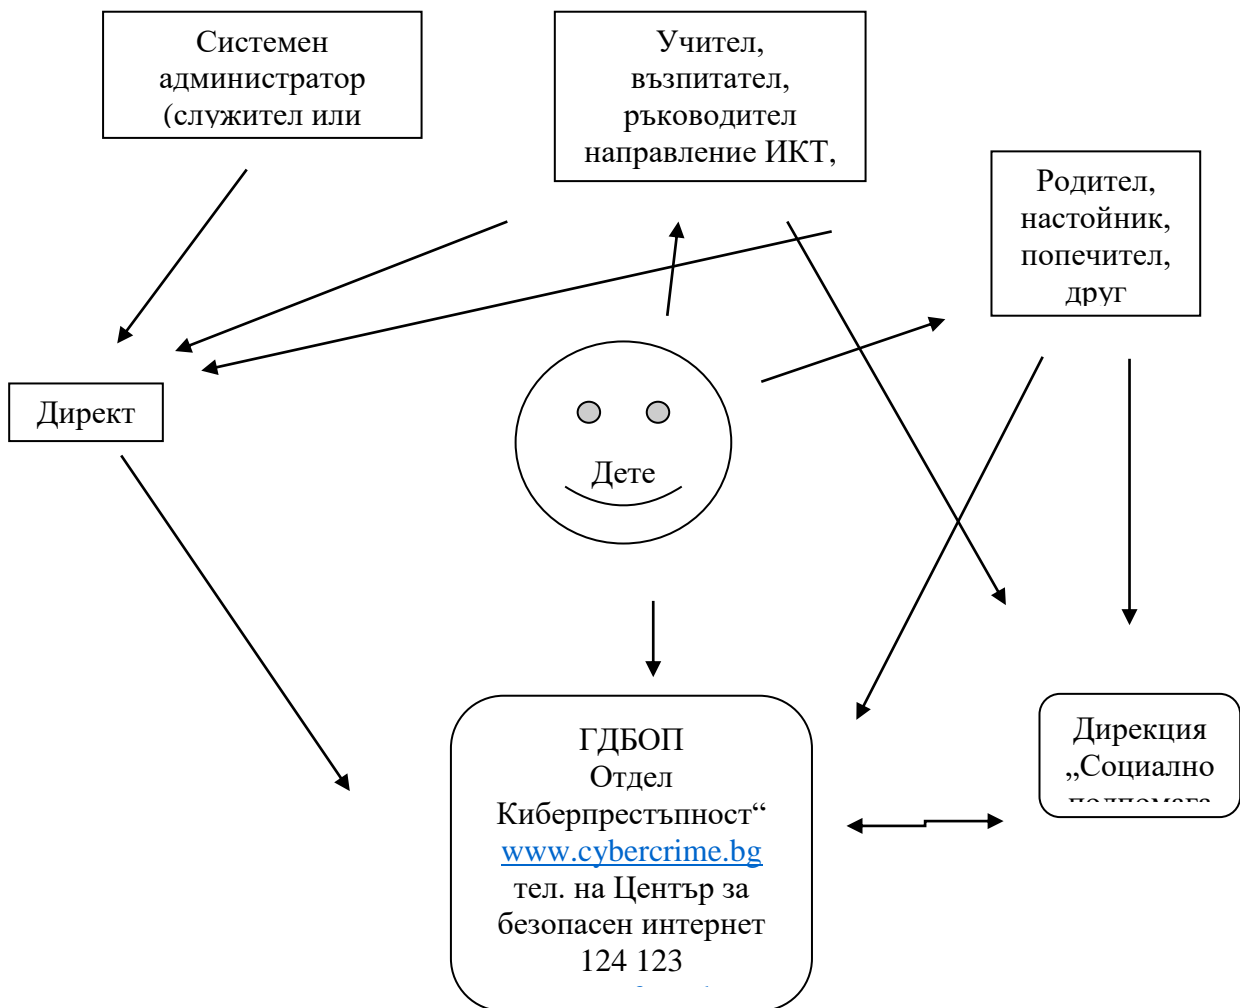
Системен администратор (служител или

Учител, възпитател, ръководител направление ИКТ,

Родител, настойник, попечител, друг

Директ

Дете

ГДБОП
Отдел
Киберпрестъпност“
www.cybercrime.bg
тел. на Център за безопасен интернет
124 123
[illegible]

Дирекция „Социално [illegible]